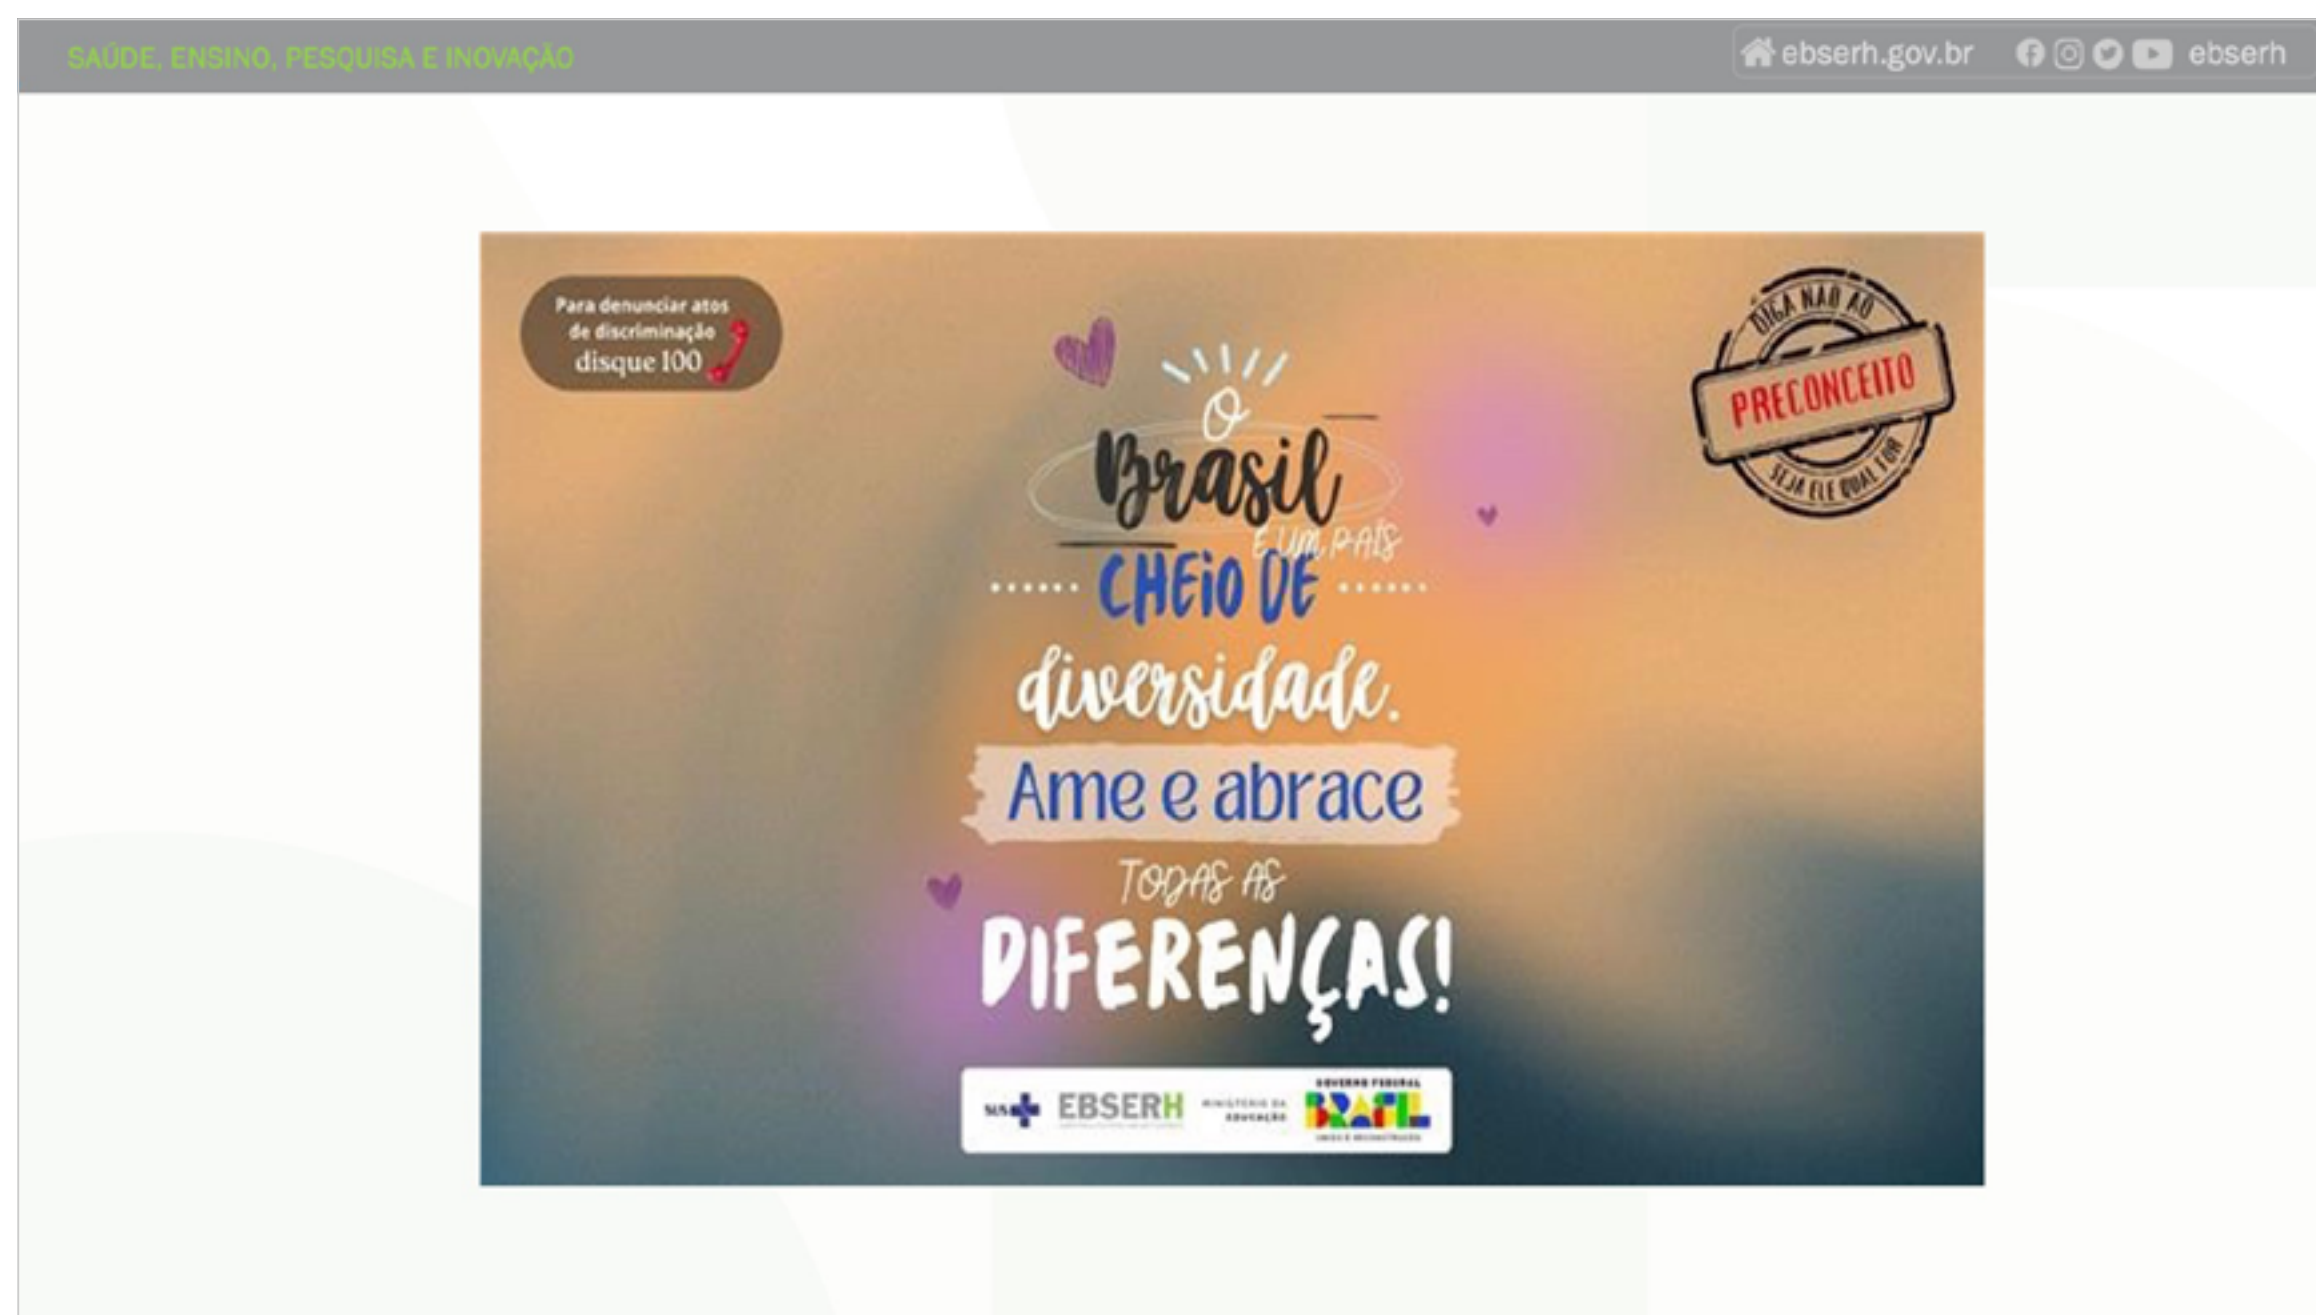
SAÚDE, ENSINO, PESQUISA E INOVAÇÃO

ebserh.gov.br ebserh

Para denunciar atos de discriminação disque 100

DIGA NÃO AO PRECONCEITO SEJA ELE QUAL FOR

O Brasil É UM PAÍS CHEIO DE diversidade. Ame e abrace TODAS AS DIFERENÇAS!

SUS EBSERH MINISTÉRIO DA EDUCAÇÃO GOVERNO FEDERAL BRASIL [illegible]